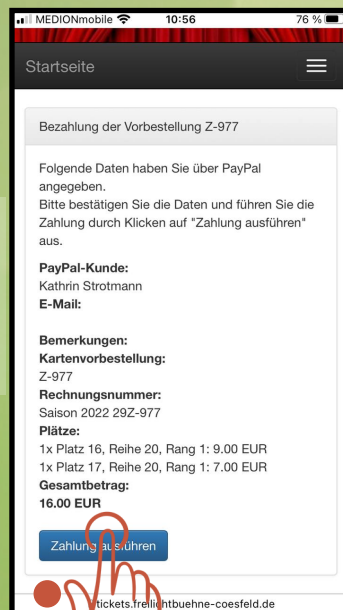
MEDIONmobile 10:56 76 %

Startseite

Bezahlung der Vorbestellung Z-977

Folgende Daten haben Sie über PayPal angegeben.
Bitte bestätigen Sie die Daten und führen Sie die Zahlung durch Klicken auf "Zahlung ausführen" aus.

PayPal-Kunde:
Kathrin Strotmann
E-Mail:

Bemerkungen:
Kartenvorbestellung:
Z-977
Rechnungsnummer:
Saison 2022 29Z-977
Plätze:
1x Platz 16, Reihe 20, Rang 1: 9.00 EUR
1x Platz 17, Reihe 20, Rang 1: 7.00 EUR
Gesamtbetrag:
16.00 EUR

Zahlung ausführen

tickets.freilichtbuehne-coesfeld.de